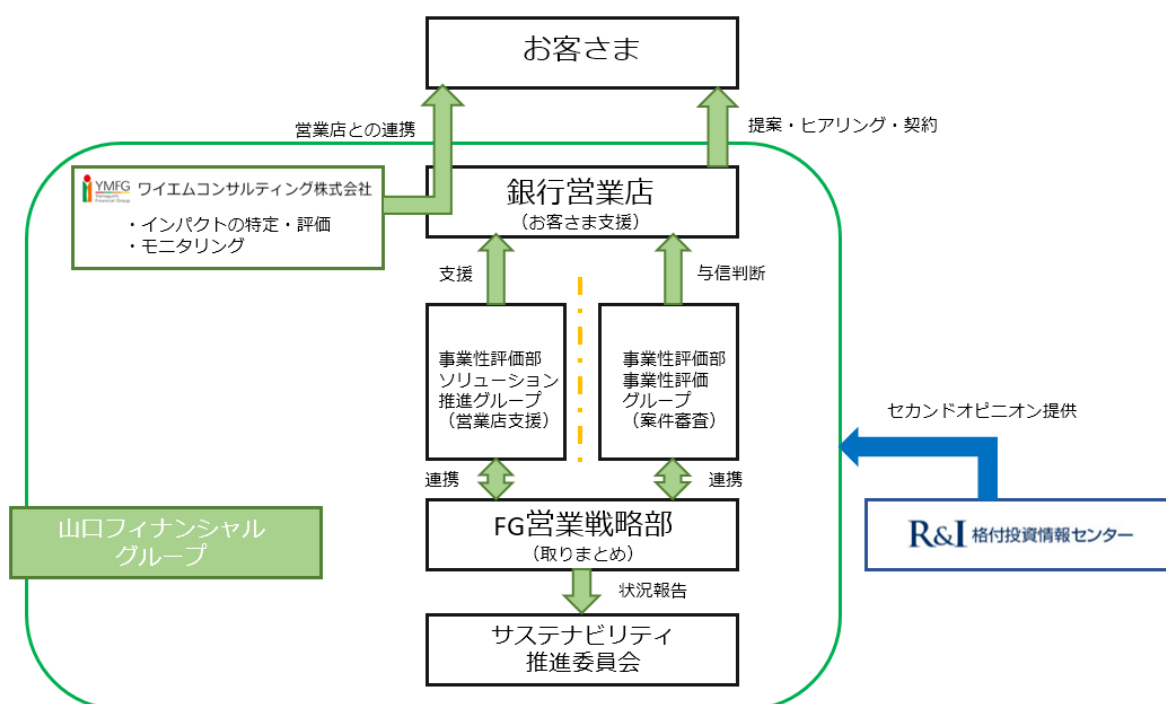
お客さま

営業店との連携

提案・ヒアリング・契約

YMFG Yamaguchi Financial Group ワイエムコンサルティング株式会社

・インパクトの特定・評価
・モニタリング

銀行営業店
（お客さま支援）

支援

与信判断

事業性評価部
ソリューション
推進グループ
（営業店支援）

事業性評価部
事業性評価
グループ
（案件審査）

セカンドオピニオン提供

連携

連携

山口フィナンシャル
グループ

FG営業戦略部
（取りまとめ）

R&I 格付投資情報センター

状況報告

サステナビリティ
推進委員会